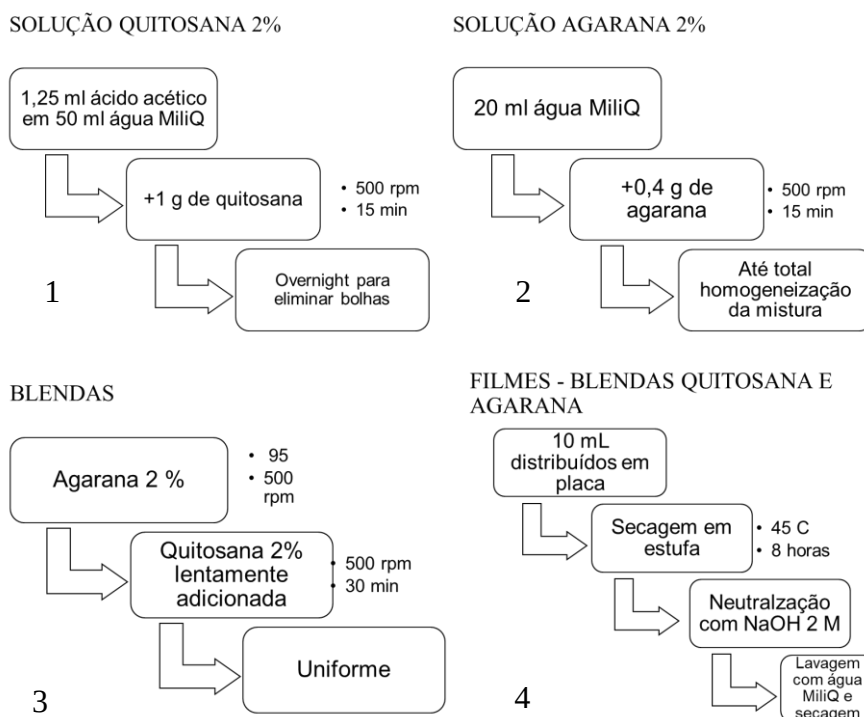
SOLUÇÃO QUITOSANA 2%

1,25 ml ácido acético em 50 ml água MiliQ

+1 g de quitosana

• 500 rpm
• 15 min

Overnight para eliminar bolhas

1

SOLUÇÃO AGARANA 2%

20 ml água MiliQ

+0,4 g de agarana

• 500 rpm
• 15 min

Até total homogeneização da mistura

2

BLENDAS

Agarana 2 %

• 95
• 500 rpm

Quitosana 2% lentamente adicionada

• 500 rpm
• 30 min

Uniforme

3

FILMES - BLENDAS QUITOSANA E AGARANA

10 mL distribuídos em placa

Secagem em estufa

• 45 C
• 8 horas

Neutralzação com NaOH 2 M

Lavagem com água MiliQ e secagem

4